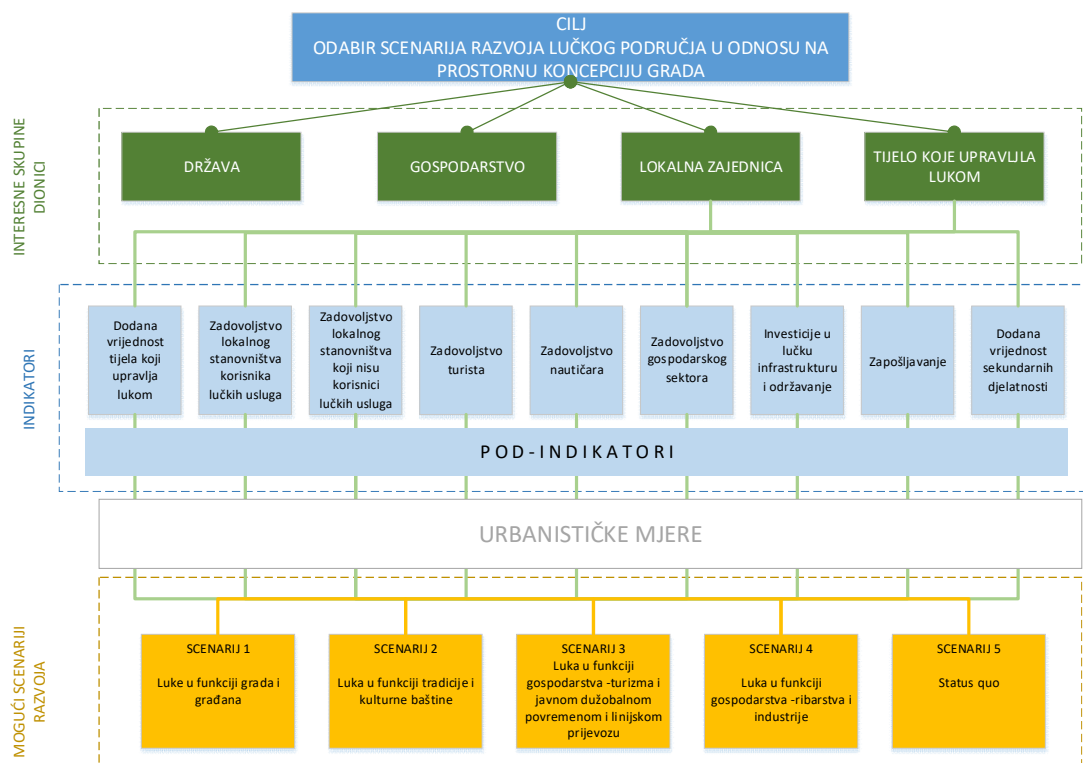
CILJ
ODABIR SCENARIJA RAZVOJA LUČKOG PODRUČJA U ODNOSU NA PROSTORNU KONCEPCIJU GRADA

INTERESNE SKUPINE DIONICI

DRŽAVA

GOSPODARSTVO

LOKALNA ZAJEDNICA

TIJELO KOJE UPRAVLJILA LUKOM

INDIKATORI

Dodana vrijednost tijela koji upravlja lukom

Zadovoljstvo lokalnog stanovništva korisnika lučkih usluga

Zadovoljstvo lokalnog stanovništva koji nisu korisnici lučkih usluga

Zadovoljstvo turista

Zadovoljstvo nautičara

Zadovoljstvo gospodarskog sektora

Investicije u lučku infrastrukturu i održavanje

Zapošljavanje

Dodana vrijednost sekundarnih djelatnosti

POD-INDIKATORI

URBANISTIČKE MJERE

MOGUĆI SCENARIJI RAZVOJA

SCENARIJ 1
Luke u funkciji grada i građana

SCENARIJ 2
Luka u funkciji tradicije i kulturne baštine

SCENARIJ 3
Luka u funkciji gospodarstva -turizma i javnom dužobalnom povremenom i linijskom prijevozu

SCENARIJ 4
Luka u funkciji gospodarstva -ribarstva i industrije

SCENARIJ 5
Status quo